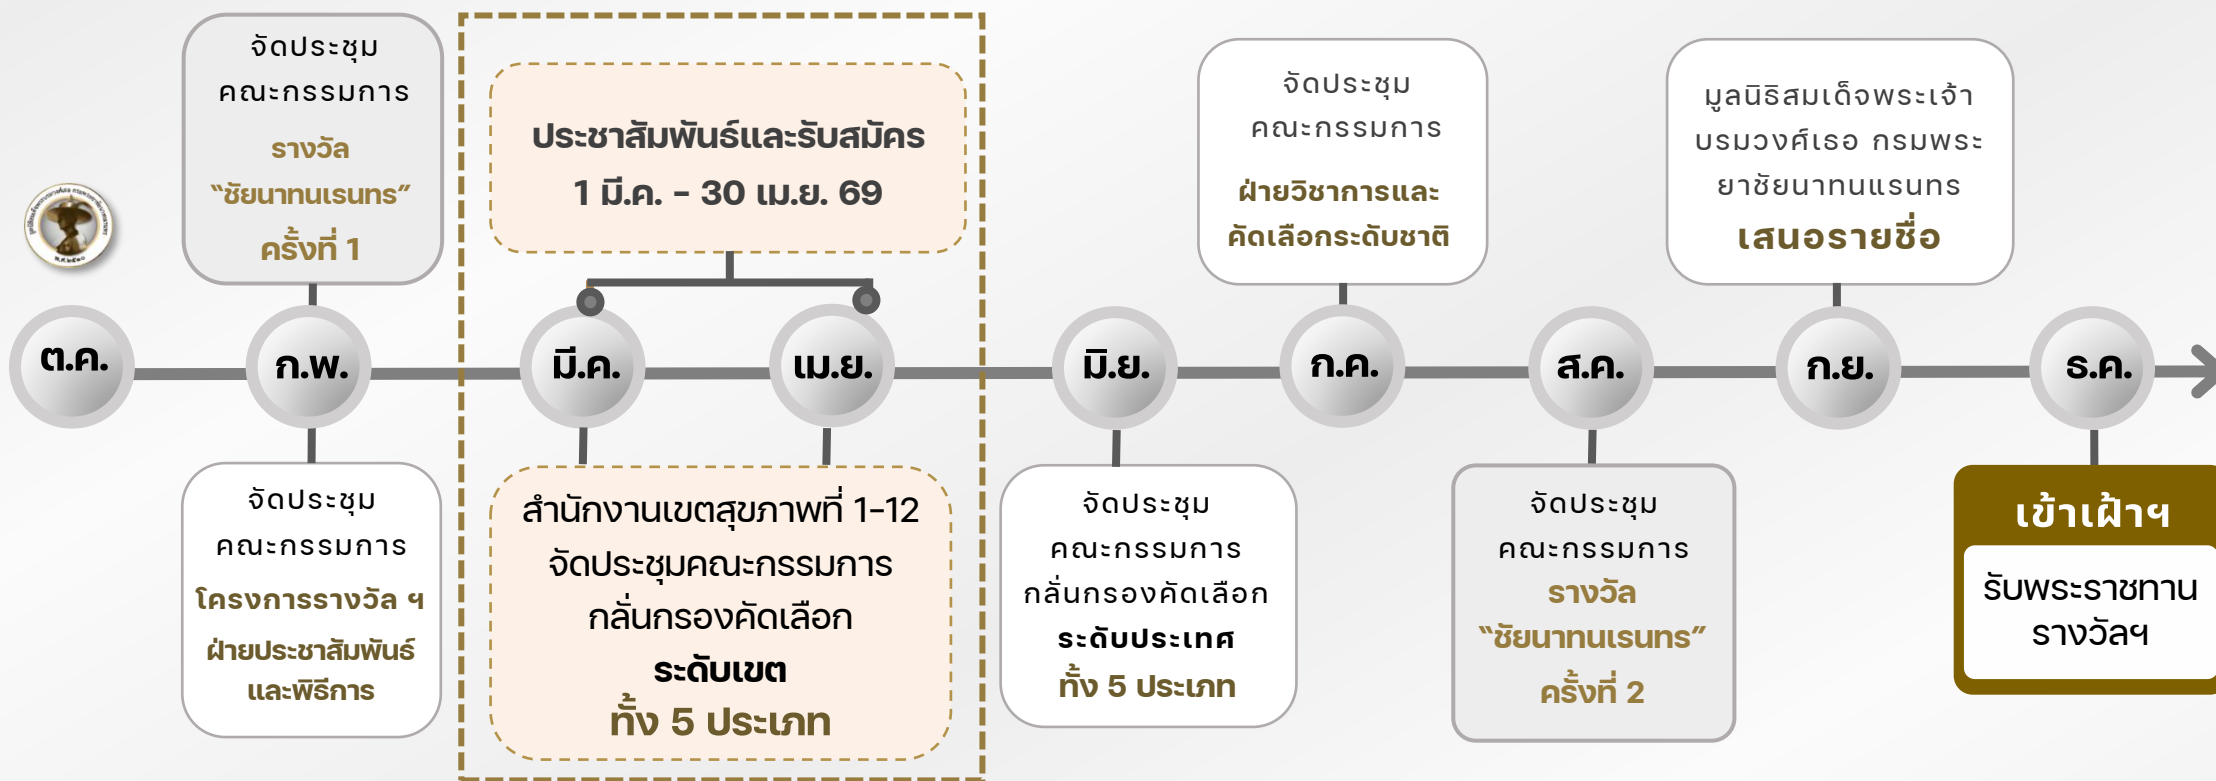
จัดประชุม
คณะกรรมการ
รางวัล
"ชัยนาทนเรนทร"
ครั้งที่ 1

ประชาสัมพันธ์และรับสมัคร
1 มี.ค. - 30 เม.ย. 69

จัดประชุม
คณะกรรมการ
ฝ่ายวิชาการและ
คัดเลือกระดับชาติ

มูลนิธิสมเด็จพระเจ้า
บรมวงศ์เธอ กรมพระ
ยาชัยนาทนเรนทร
เสนอรายชื่อ

ต.ค.

ก.พ.

มี.ค.

เม.ย.

มิ.ย.

ก.ค.

ส.ค.

ก.ย.

ธ.ค.

จัดประชุม
คณะกรรมการ
โครงการรางวัล ฯ
ฝ่ายประชาสัมพันธ์
และพิธีการ

สำนักงานเขตสุขภาพที่ 1-12
จัดประชุมคณะกรรมการ
กลั่นกรองคัดเลือก
ระดับเขต
ทั้ง 5 ประเภท

จัดประชุม
คณะกรรมการ
กลั่นกรองคัดเลือก
ระดับประเทศ
ทั้ง 5 ประเภท

จัดประชุม
คณะกรรมการ
รางวัล
"ชัยนาทนเรนทร"
ครั้งที่ 2

เข้าเฝ้าฯ
รับพระราชทาน
รางวัลฯ